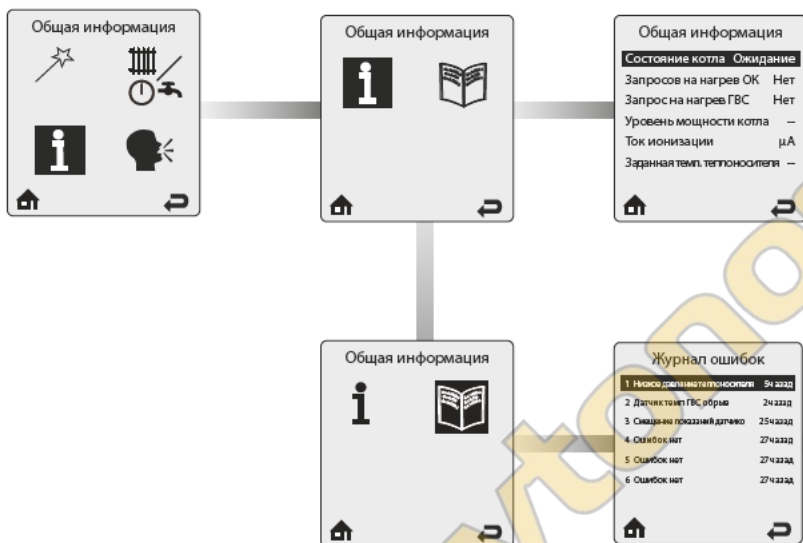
Общая информация

Общая информация

Общая информация

| Состояние котла | Ожидание |
|---|---|
| Запросов на нагрев ОК | Нет |
| Запрос на нагрев ГВС | Нет |
| Уровень мощности котла | – |
| Ток ионизации | µA |
| Заданная темп. теплоносителя | – |

Общая информация

Журнал ошибок

| | |
|---|---|
| 1 Низкое давление теплоносителя | 9ч назад |
| 2 Датчик темп ГВС обрыв | 2ч назад |
| 3 Смещение показаний датчика | 25ч назад |
| 4 Ошибок нет | 27ч назад |
| 5 Ошибок нет | 27ч назад |
| 6 Ошибок нет | 27ч назад |